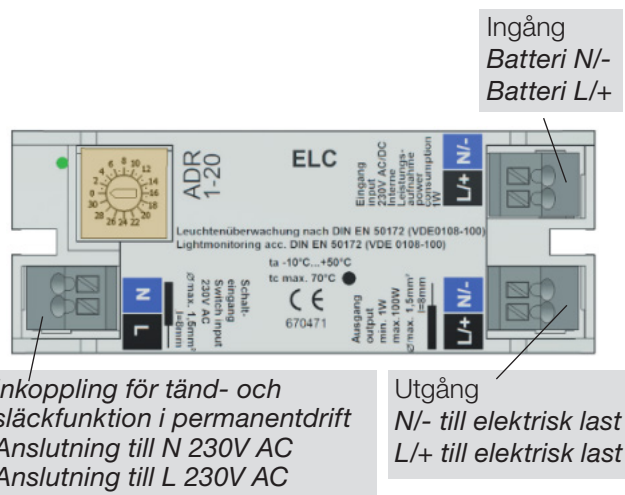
Ingång
*Batteri N/-*
*Batteri L/+*

2 4 6 8 10 12 14 16 18 20 22 24 26 28 30

ADR 1-20

ELC

Eingang input 230V AC/DC Interne Leistungsaufnahme power consumption 1W

N/-
L/+

Leuchtenüberwachung nach DIN EN 50172 (VDE0108-100)
Lightmonitoring acc. DIN EN 50172 (VDE 0108-100)

ta -10°C...+50°C
tc max. 70°C

CE
670471

Schalteingang Switch input 230V AC
⌀ max. 1,5mm² l=8mm

N
L

Ausgang output min. 1W max. 100W
⌀ max. 1,5mm² l=8mm

N/-
L/+

*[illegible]nkoppling för tänd- och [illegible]släckfunktion i permanentdrift*
*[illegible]Anslutning till N 230V AC*
*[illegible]Anslutning till L 230V AC*

Utgång
*N/- till elektrisk last*
*L/+ till elektrisk last*